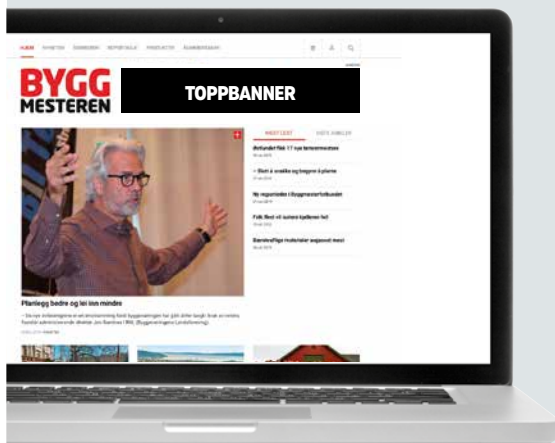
HJEM NYHETER TEMAER REPORTASJE PRODUKTER ABONNEMENT

BYGG MESTEREN

TOPPBANNER

MEST LEST SISTE ARTIKLER

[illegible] fikk 17 nye lærlinger
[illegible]

– Slutt å snakke og begynn å planlegge
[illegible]

Ny reportasje i Byggmesterforbundet
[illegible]

Folk flest vil ha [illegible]
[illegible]

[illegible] mest
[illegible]

Planlegg bedre og lei inn mindre

– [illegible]

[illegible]